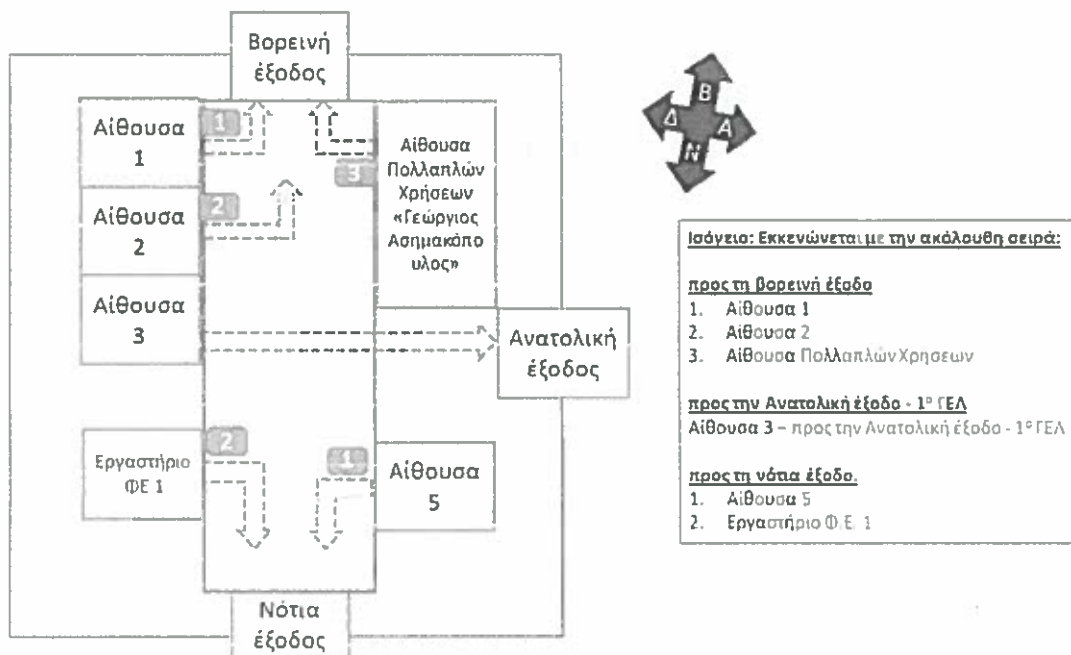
Βορεινή έξοδος

Αίθουσα 1

1

Αίθουσα Πολλαπλών Χρήσεων «Γεώργιος Ασημακόπουλος»

3

Αίθουσα 2

2

Αίθουσα 3

Ανατολική έξοδος

Εργαστήριο ΦΕ 1

2

1

Αίθουσα 5

Νότια έξοδος

Β
Δ
Α
Ν

Ισόγειο: Εκκενώνεται με την ακόλουθη σειρά:

προς τη βορεινή έξοδο
1. Αίθουσα 1
2. Αίθουσα 2
3. Αίθουσα Πολλαπλών Χρησεων

προς την Ανατολική έξοδο - 1ο ΓΕΛ
Αίθουσα 3 – προς την Ανατολική έξοδο - 1ο ΓΕΛ

προς τη νότια έξοδο.
1. Αίθουσα 5
2. Εργαστήριο Φ.Ε. 1